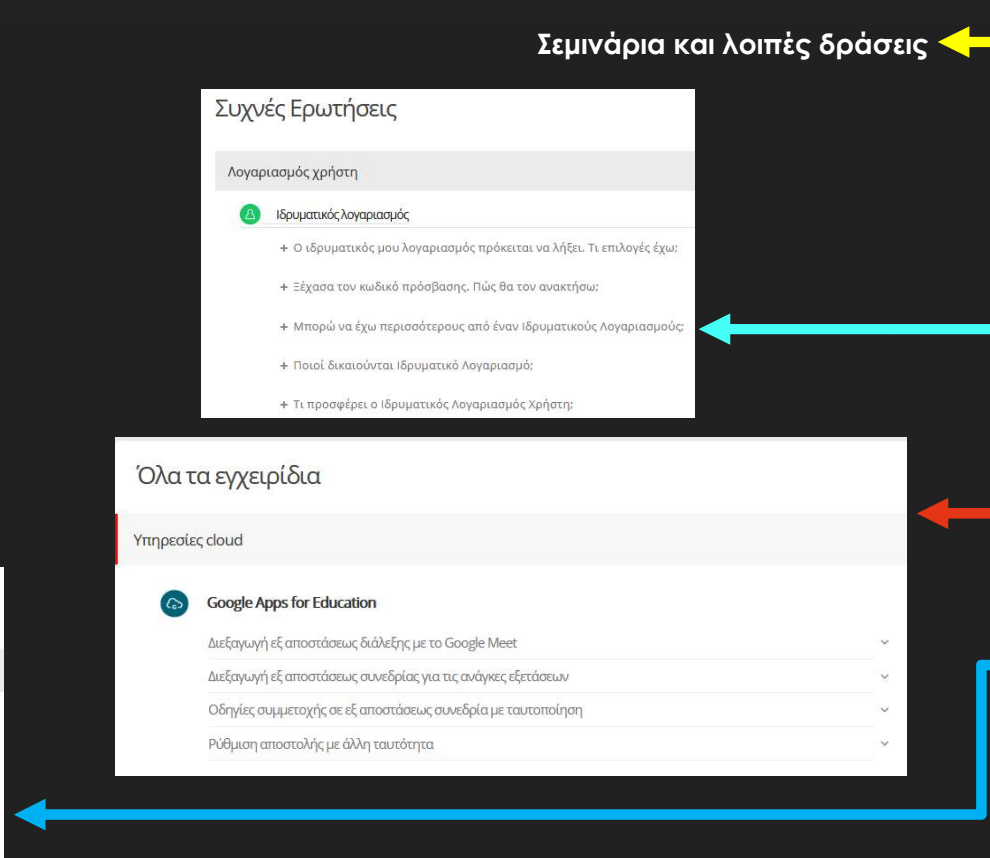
Σεμινάρια και λοιπές δράσεις

Συχνές Ερωτήσεις

Λογαριασμός χρήστη

Ιδρυματικός λογαριασμός

+ Ο ιδρυματικός μου λογαριασμός πρόκειται να λήξει. Τι επιλογές έχω;

+ Ξέχασα τον κωδικό πρόσβασης. Πώς θα τον ανακτήσω;

+ Μπορώ να έχω περισσότερους από έναν Ιδρυματικούς Λογαριασμούς;

+ Ποιοί δικαιούνται Ιδρυματικό Λογαριασμό;

+ Τι προσφέρει ο Ιδρυματικός Λογαριασμός Χρήστη;

Όλα τα εγχειρίδια

Υπηρεσίες cloud

Google Apps for Education

Διεξαγωγή εξ αποστάσεως διάλεξης με το Google Meet

Διεξαγωγή εξ αποστάσεως συνεδρίας για τις ανάγκες εξετάσεων

Οδηγίες συμμετοχής σε εξ αποστάσεως συνεδρία με ταυτοποίηση

Ρύθμιση αποστολής με άλλη ταυτότητα